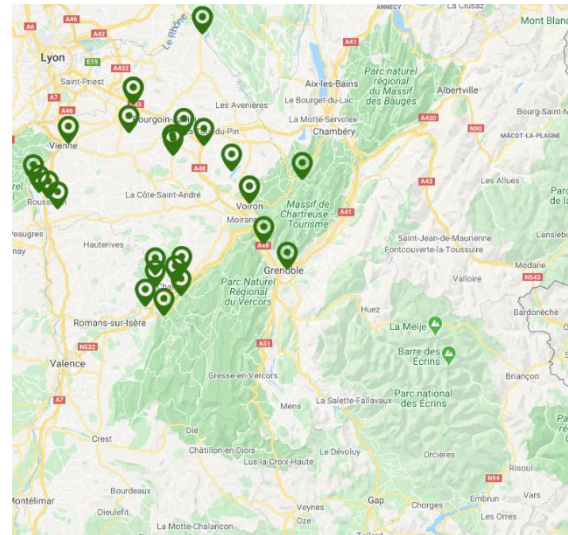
ANNECY
Mont Blanc
A46
A42
Le Rhône
Lyon
E15
Saint-Priest
A432
A41
Aix-les-Bains
Parc naturel régional du Massif des Bauges
Albertville
A7
Les Avenières
Le Bourget-du-Lac
A46
Bourgoin-Jallieu
La Motte-Servolex
A430
Bourg-Saint-Maurice
Vienne
du-Pin
Chambéry
N90
MACOT-LA-PLAGNE
A48
A43
Les Allues
La Côte-Saint-André
Roussillon
Voiron
Massif de Chartreuse Tourisme
A41
Moirans
Beaurepaire
Hauterives
A48
Saint-Jean-de-Maurienne
Fontcouverte-la-Toussuire
Lanslebourg
Grenoble
Modane
Parc Naturel Régional du Vercors
Valloire
N543
Romans-sur-Isère
Huez
Bardonèche
La Meije
N532
Valence
A51
Barre des Écrins
Briançon
Gresse-en-Vercors
Mens
La Salette-Fallavaux
Parc national des Écrins
A7
Crest
Die
Châtillon-en-Diois
Lus-la-Croix-Haute
Le Dévoluy
Orcières
Risoul
Montélimar
Bourdeaux
N94
Vars
Dieulefit
Veynes
Gap
Chorges
Embrun
Les Orres
La Motte-Chalancon
Oze